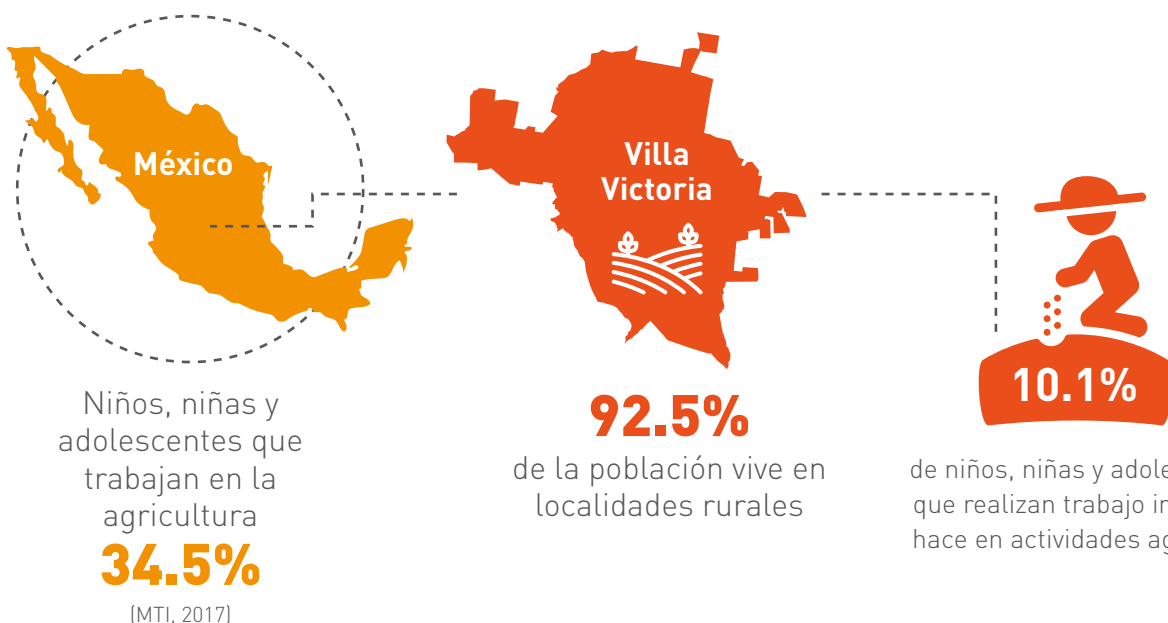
México

Villa Victoria

10.1%

Niños, niñas y adolescentes que trabajan en la agricultura

34.5%

(MTI, 2017)

92.5%

de la población vive en localidades rurales

de niños, niñas y adole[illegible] que realizan trabajo in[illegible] hace en actividades ag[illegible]